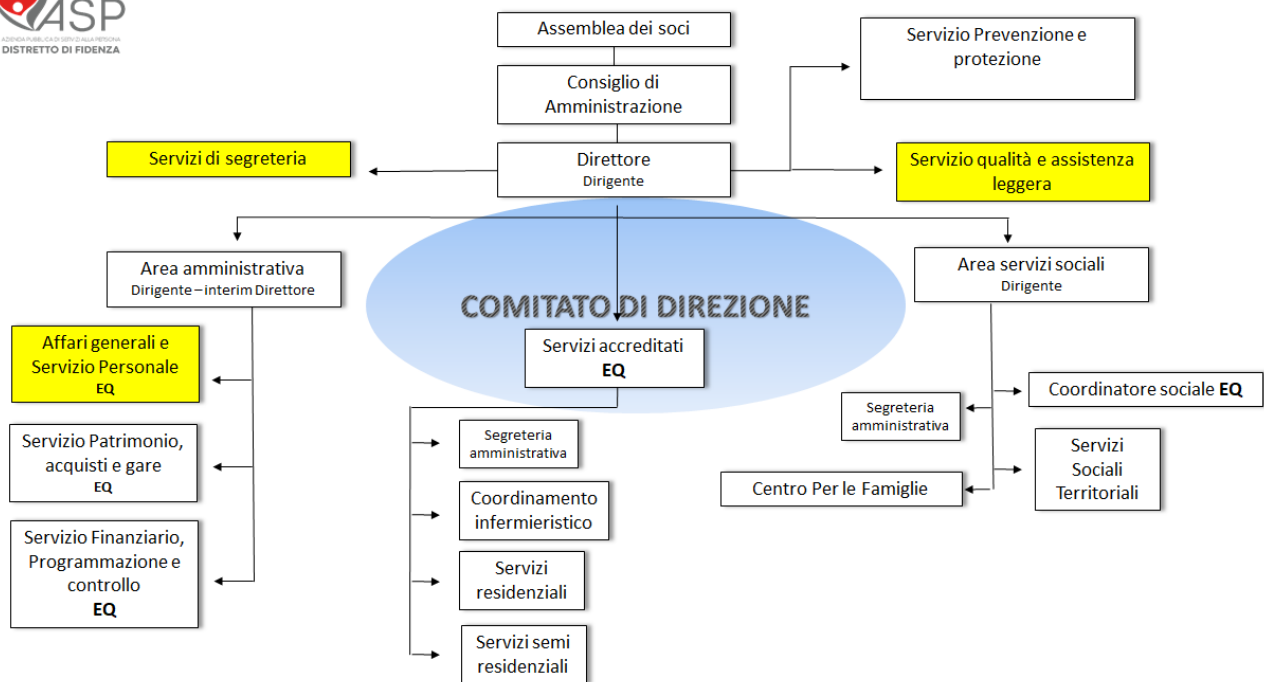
ASP
AZIENDA PUBBLICA DI SERVIZI ALLA PERSONA
DISTRETTO DI FIDENZA

Assemblea dei soci

Consiglio di Amministrazione

Servizio Prevenzione e protezione

Servizi di segreteria

Direttore
Dirigente

Servizio qualità e assistenza leggera

Area amministrativa
Dirigente – interim Direttore

COMITATO DI DIREZIONE

Area servizi sociali
Dirigente

Affari generali e Servizio Personale
EQ

Servizi accreditati
EQ

Coordinatore sociale EQ

Segreteria amministrativa

Servizio Patrimonio, acquisti e gare
EQ

Segreteria amministrativa

Servizi Sociali Territoriali

Centro Per le Famiglie

Coordinamento infermieristico

Servizio Finanziario, Programmazione e controllo
EQ

Servizi residenziali

Servizi semi residenziali